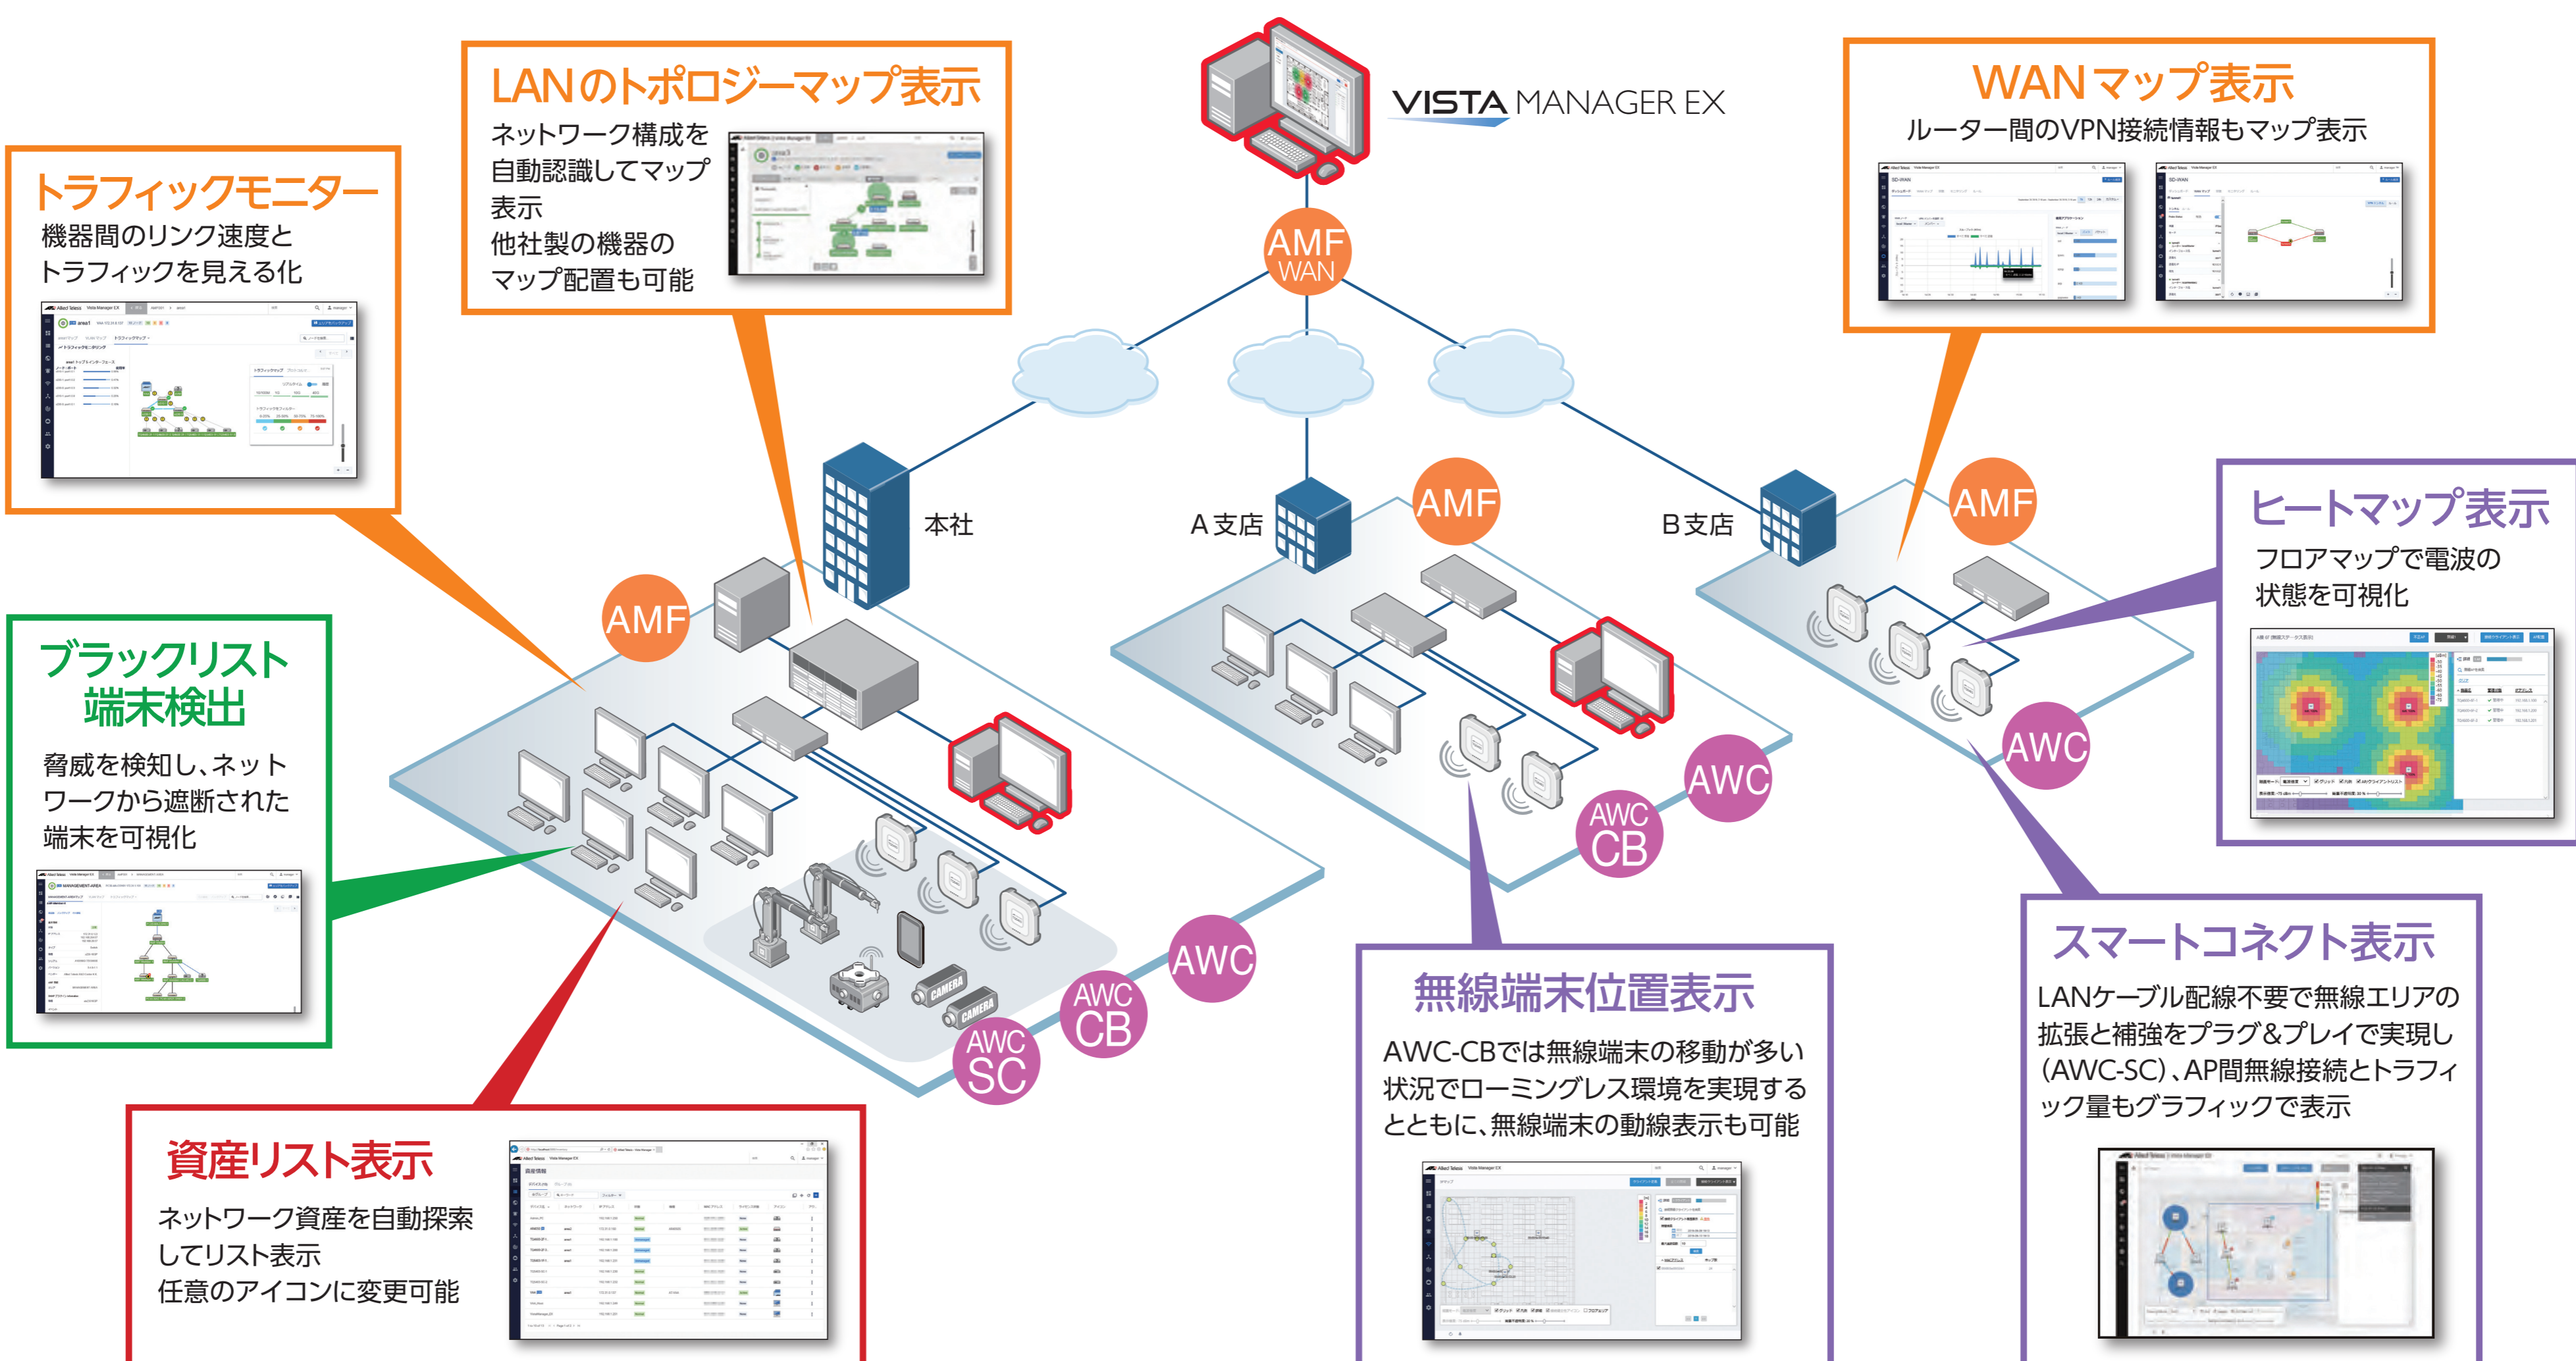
LANのトポロジーマップ表示

ネットワーク構成を自動認識してマップ表示
他社製の機器のマップ配置も可能

VISTA MANAGER EX

WANマップ表示

ルーター間のVPN接続情報もマップ表示

トラフィックモニター

機器間のリンク速度とトラフィックを見える化

AMF
WAN

本社

A支店

B支店

AMF

AMF

AMF

ヒートマップ表示

フロアマップで電波の状態を可視化

ブラックリスト端末検出

脅威を検知し、ネットワークから遮断された端末を可視化

AWC

AWC
CB

AWC

AWC
CB

AWC
SC

AWC

CAMERA

CAMERA

スマートコネクト表示

LANケーブル配線不要で無線エリアの拡張と補強をプラグ&プレイで実現し(AWC-SC)、AP間無線接続とトラフィック量もグラフィックで表示

無線端末位置表示

AWC-CBでは無線端末の移動が多い状況でローミングレス環境を実現するとともに、無線端末の動線表示も可能

資産リスト表示

ネットワーク資産を自動探索してリスト表示
任意のアイコンに変更可能